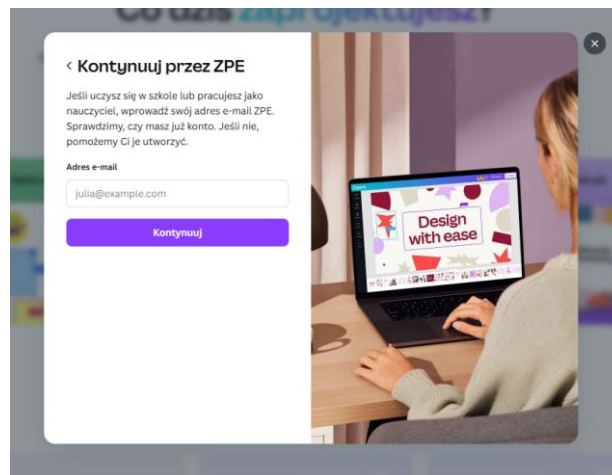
Co dziś zaprojektujesz?

‹ Kontynuuj przez ZPE

Jeśli uczysz się w szkole lub pracujesz jako nauczyciel, wprowadź swój adres e-mail ZPE. Sprawdzimy, czy masz już konto. Jeśli nie, pomożemy Ci je utworzyć.

Adres e-mail

julia@example.com

Kontynuuj

Design with ease